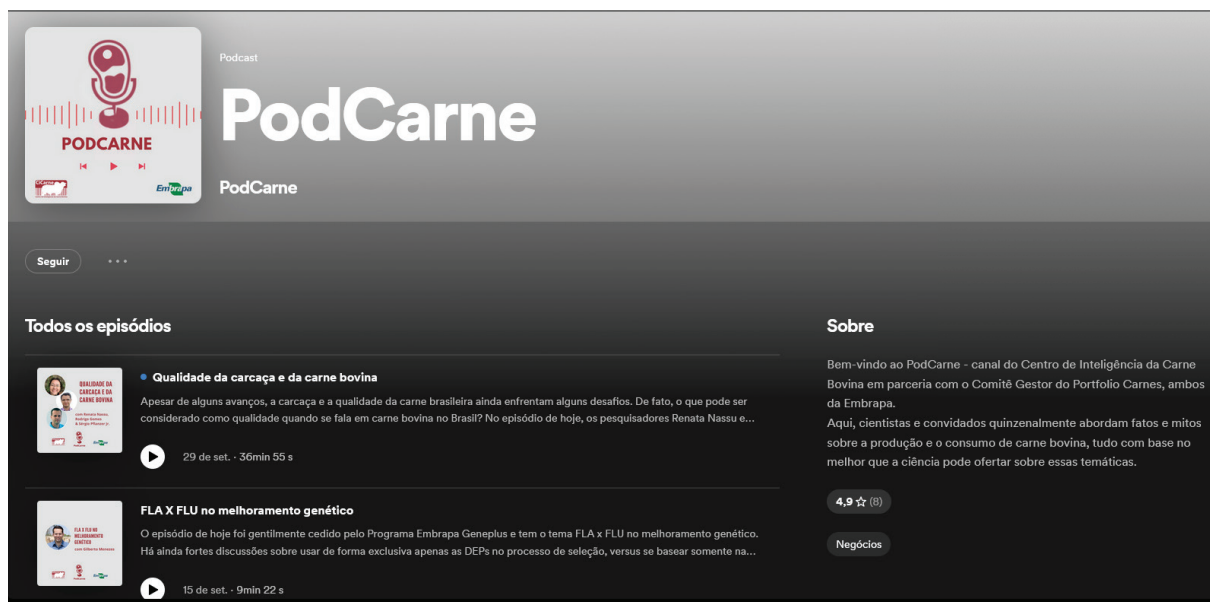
PODCARNE

Embrapa

Podcast

PodCarne

PodCarne

Seguir

Todos os episódios

QUALIDADE DA CARCAÇA E DA CARNE BOVINA

Qualidade da carcaça e da carne bovina

Apesar de alguns avanços, a carcaça e a qualidade da carne brasileira ainda enfrentam alguns desafios. De fato, o que pode ser considerado como qualidade quando se fala em carne bovina no Brasil? No episódio de hoje, os pesquisadores Renata Nassu e…

29 de set. · 36min 55 s

FLA X FLU NO MELHORAMENTO GENÉTICO

FLA X FLU no melhoramento genético

O episódio de hoje foi gentilmente cedido pelo Programa Embrapa Geneplus e tem o tema FLA x FLU no melhoramento genético. Há ainda fortes discussões sobre usar de forma exclusiva apenas as DEPs no processo de seleção, versus se basear somente na…

15 de set. · 9min 22 s

Sobre

Bem-vindo ao PodCarne - canal do Centro de Inteligência da Carne Bovina em parceria com o Comitê Gestor do Portfolio Carnes, ambos da Embrapa.
Aqui, cientistas e convidados quinzenalmente abordam fatos e mitos sobre a produção e o consumo de carne bovina, tudo com base no melhor que a ciência pode ofertar sobre essas temáticas.

4,9 ☆ (8)

Negócios